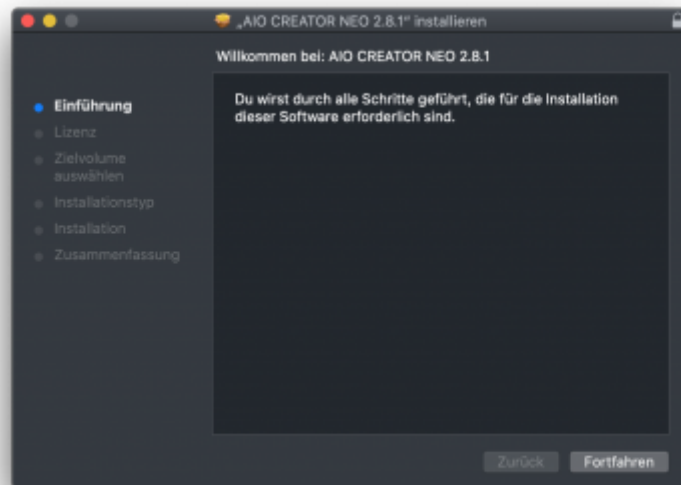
„AIO CREATOR NEO 2.8.1“ installieren

Willkommen bei: AIO CREATOR NEO 2.8.1

Einführung
Lizenz
Zielvolume auswählen
Installationstyp
Installation
Zusammenfassung

Du wirst durch alle Schritte geführt, die für die Installation dieser Software erforderlich sind.

Zurück
Fortfahren